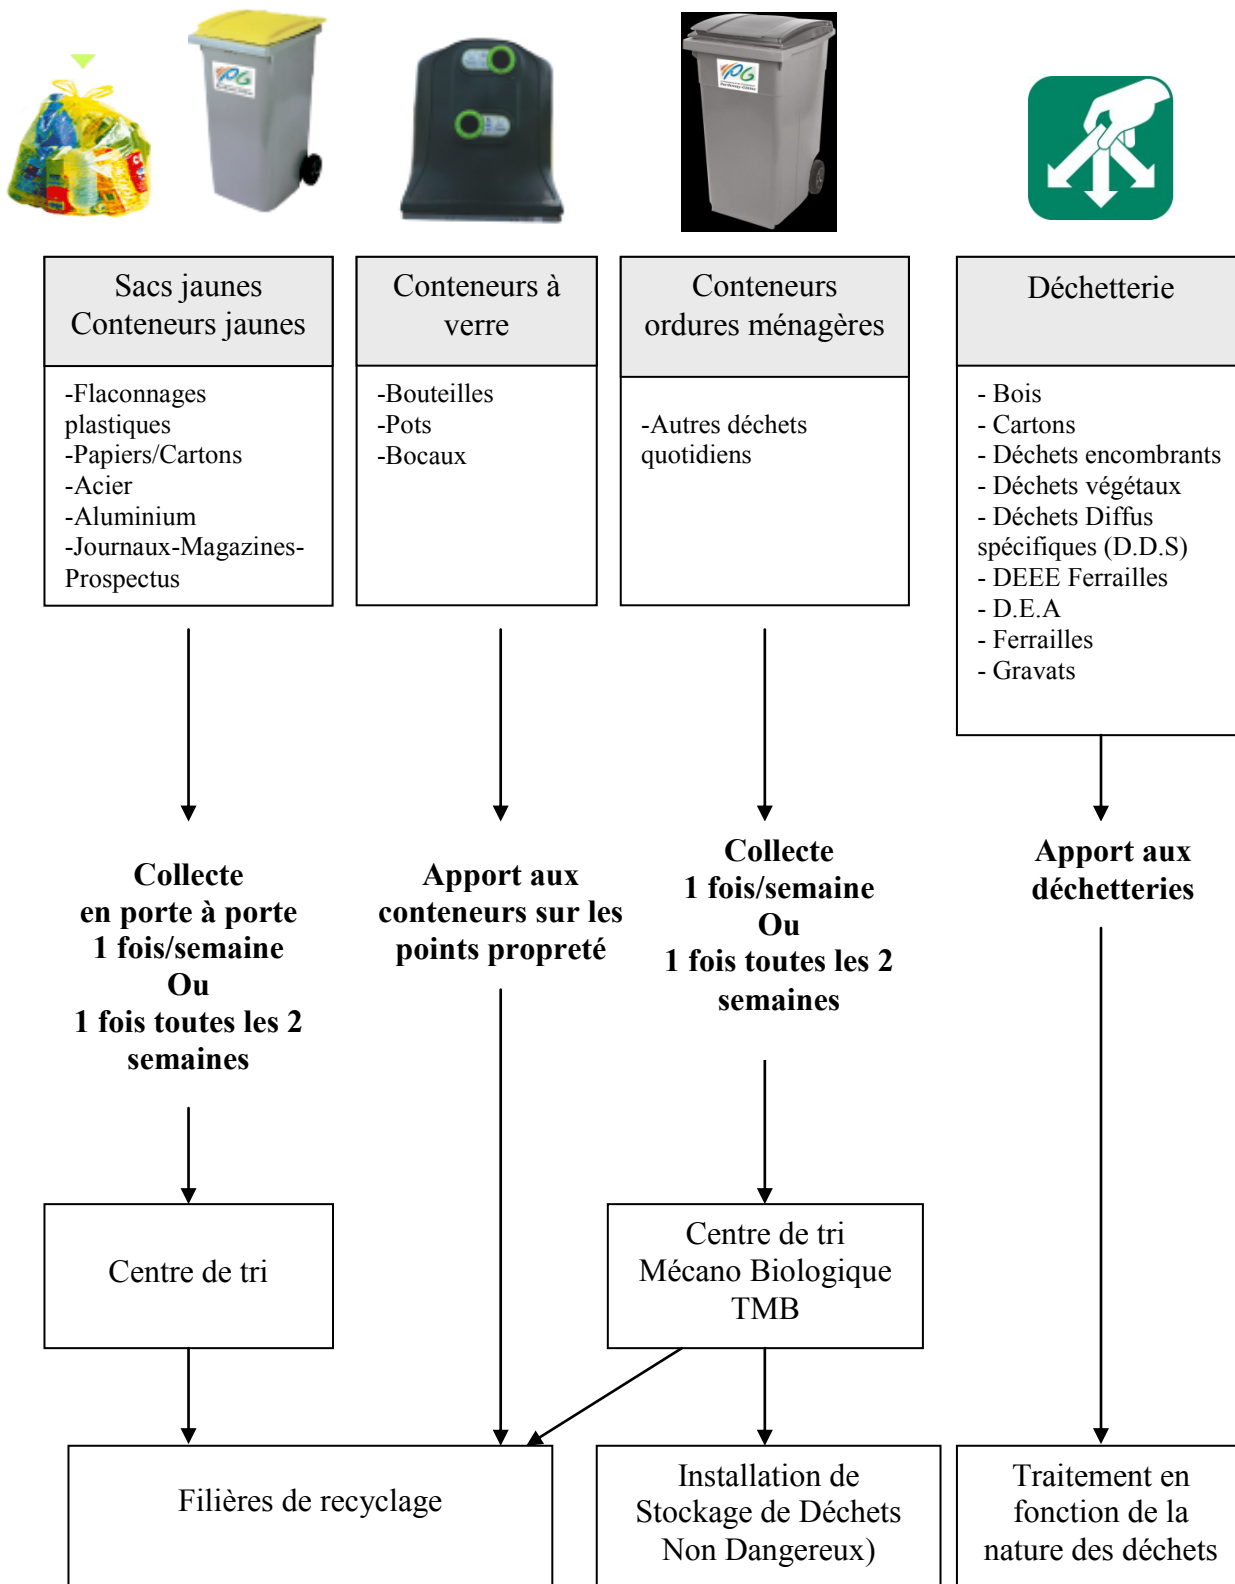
Sacs jaunes
Conteneurs jaunes

-Flaconnages plastiques
-Papiers/Cartons
-Acier
-Aluminium
-Journaux-Magazines-Prospectus

Conteneurs à verre

-Bouteilles
-Pots
-Bocaux

Conteneurs ordures ménagères

-Autres déchets quotidiens

Déchetterie

- Bois
- Cartons
- Déchets encombrants
- Déchets végétaux
- Déchets Diffus spécifiques (D.D.S)
- DEEE Ferrailles
- D.E.A
- Ferrailles
- Gravats

**Collecte en porte à porte 1 fois/semaine Ou 1 fois toutes les 2 semaines**

**Apport aux conteneurs sur les points propreté**

**Collecte 1 fois/semaine Ou 1 fois toutes les 2 semaines**

**Apport aux déchetteries**

Centre de tri

Centre de tri Mécano Biologique TMB

Filières de recyclage

Installation de Stockage de Déchets Non Dangereux)

Traitement en fonction de la nature des déchets